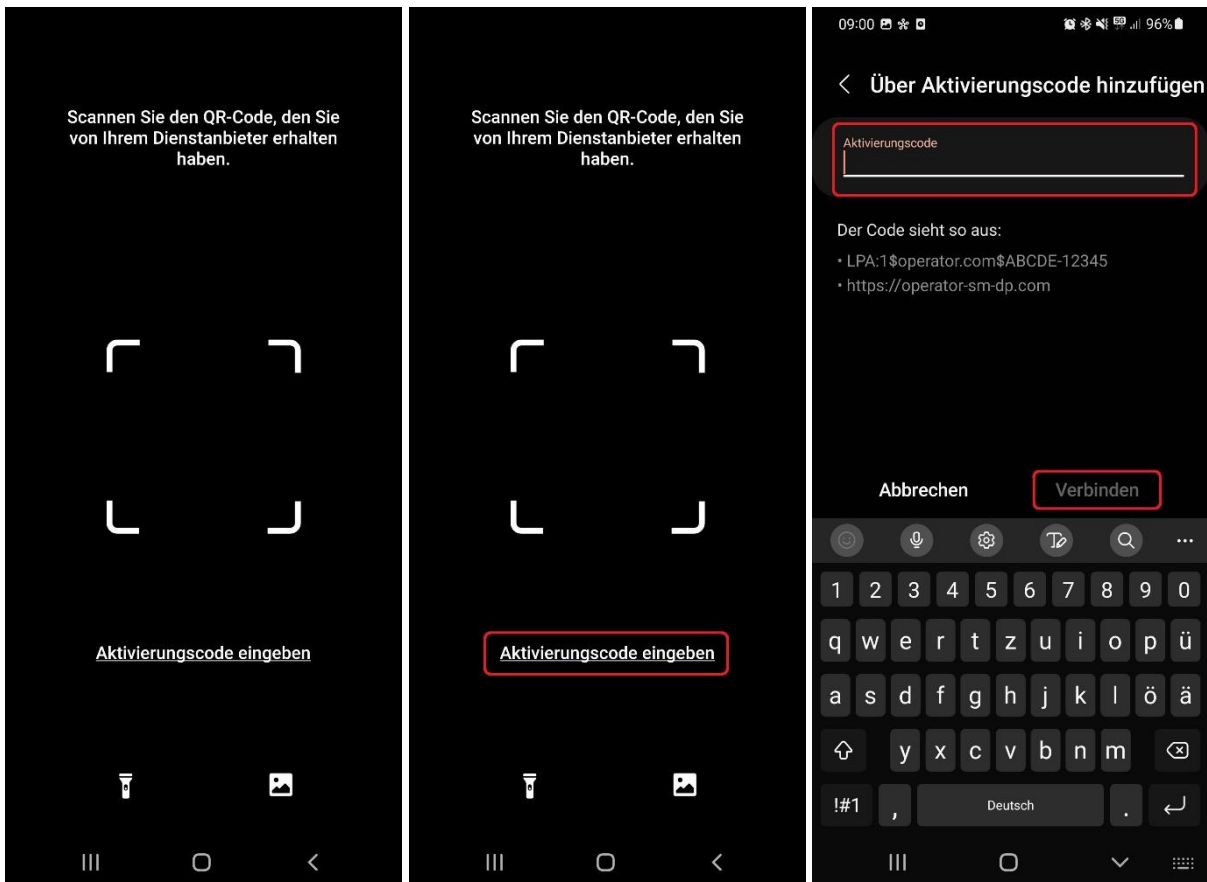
Scannen Sie den QR-Code, den Sie von Ihrem Dienstanbieter erhalten haben.

Aktivierungscode eingeben

Scannen Sie den QR-Code, den Sie von Ihrem Dienstanbieter erhalten haben.

Aktivierungscode eingeben

09:00 96%

Über Aktivierungscode hinzufügen

Aktivierungscode

Der Code sieht so aus:

• LPA:1$operator.com$ABCDE-12345
• https://operator-sm-dp.com

Abbrechen Verbinden

1 2 3 4 5 6 7 8 9 0
q w e r t z u i o p ü
a s d f g h j k l ö ä
y x c v b n m
!#1 , Deutsch .